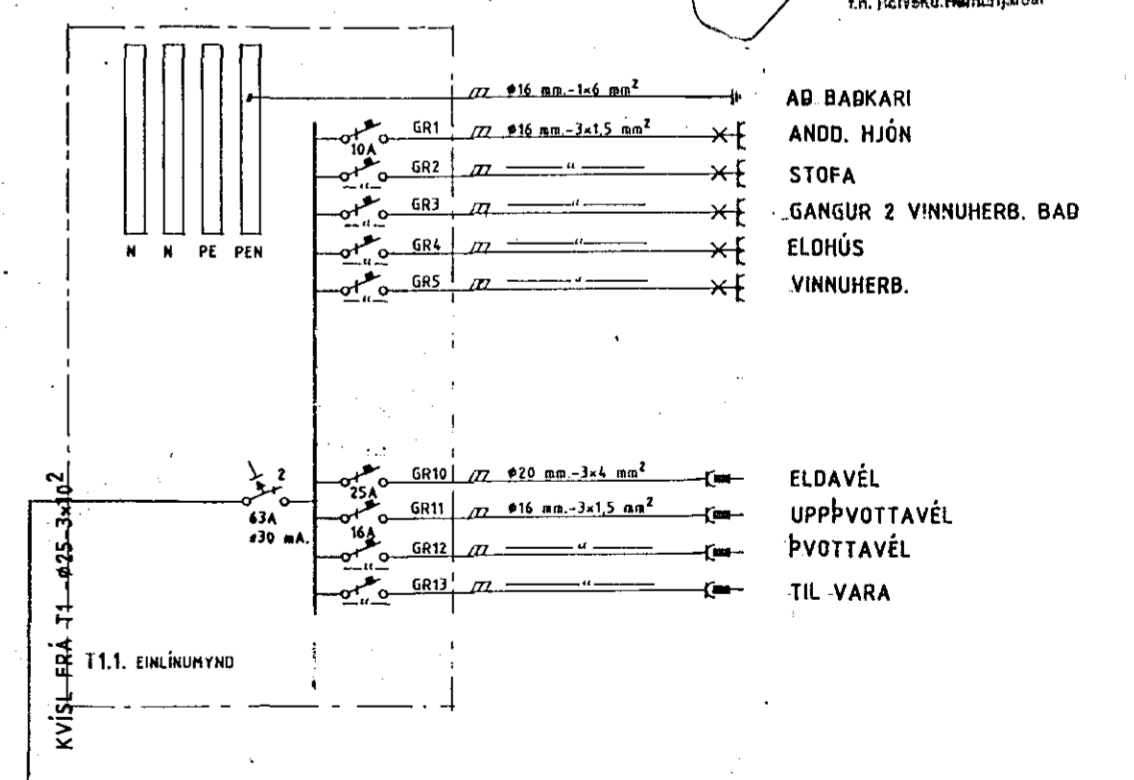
f.h. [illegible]

N N PE PEN

$\phi$16 mm.-1×6 mm$^2$ AÐ BAÐKARI

GR1 $\phi$16 mm.-3×1,5 mm$^2$ ANDD. HJÓN
10A

GR2 " STOFA
"

GR3 " GANGUR 2 VINNUHERB. BAÐ
"

GR4 " ELDHÚS
"

GR5 " VINNUHERB.
"

2
63A
$\phi$30 mA.

GR10 $\phi$20 mm.-3×4 mm$^2$ ELDAVÉL
25A

GR11 $\phi$16 mm.-3×1,5 mm$^2$ UPPÞVOTTAVÉL
16A

GR12 " ÞVOTTAVÉL
"

GR13 " TIL VARA
"

T1.1. EINLÍNUMYND

KVÍSL FRÁ T1 $\phi$25-3×10$^2$